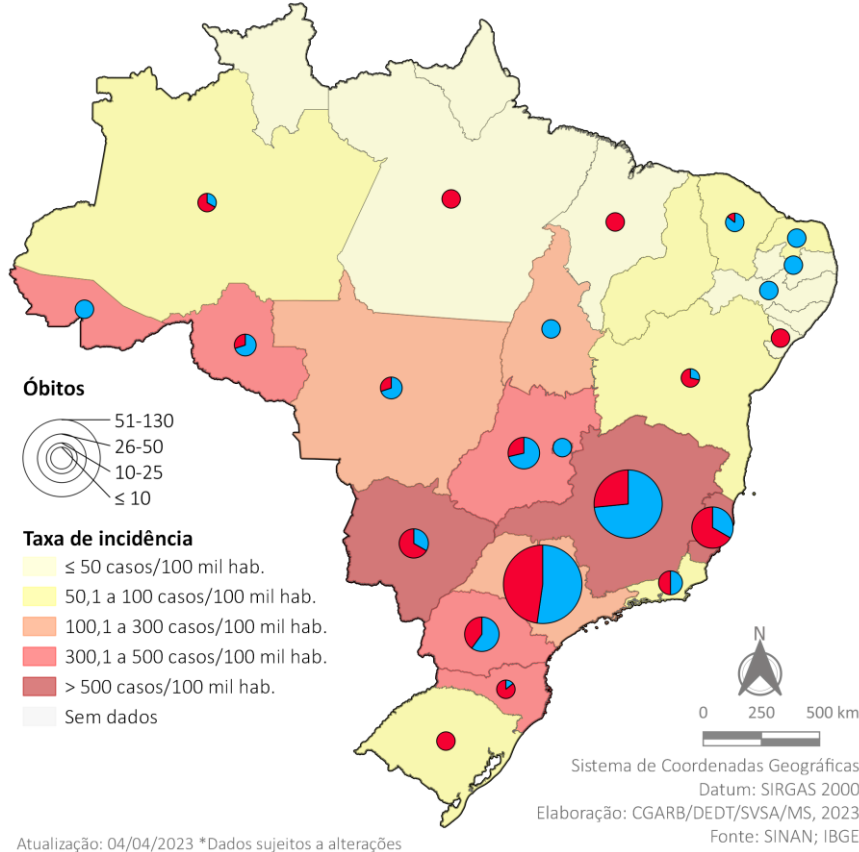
Óbitos
51-130
26-50
10-25
≤ 10

Taxa de incidência
≤ 50 casos/100 mil hab.
50,1 a 100 casos/100 mil hab.
100,1 a 300 casos/100 mil hab.
300,1 a 500 casos/100 mil hab.
> 500 casos/100 mil hab.
Sem dados

N
0 250 500 km

Sistema de Coordenadas Geográficas
Datum: SIRGAS 2000
Elaboração: CGARB/DEDT/SVSA/MS, 2023
Fonte: SINAN; IBGE

Atualização: 04/04/2023 *Dados sujeitos a alterações